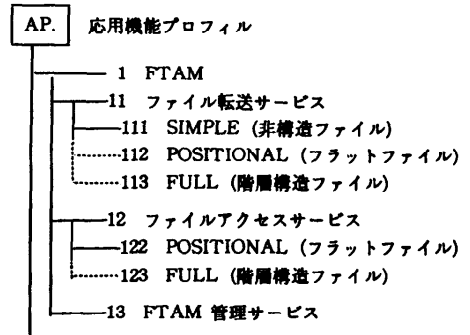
AP. 応用機能プロフィル

1 FTAM

11 ファイル転送サービス

111 SIMPLE (非構造ファイル)

112 POSITIONAL (フラットファイル)

113 FULL (階層構造ファイル)

12 ファイルアクセスサービス

122 POSITIONAL (フラットファイル)

123 FULL (階層構造ファイル)

13 FTAM 管理サービス